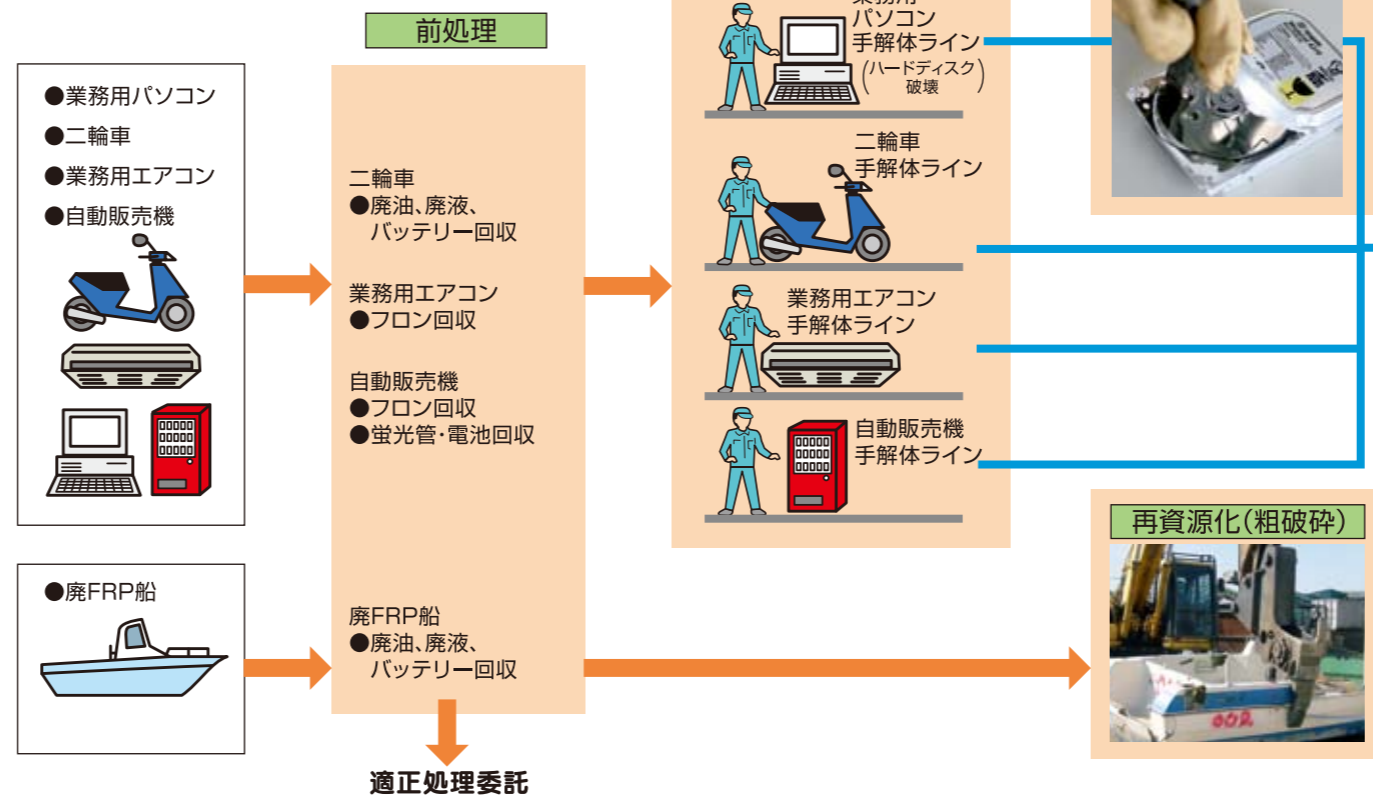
●業務用パソコン
●二輪車
●業務用エアコン
●自動販売機

●廃FRP船

前処理

二輪車
●廃油、廃液、バッテリー回収

業務用エアコン
●フロン回収

自動販売機
●フロン回収
●蛍光管・電池回収

廃FRP船
●廃油、廃液、バッテリー回収

適正処理委託

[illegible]パソコン手解体ライン
(ハードディスク破壊)

二輪車
手解体ライン

業務用エアコン
手解体ライン

自動販売機
手解体ライン

再資源化(粗破砕)